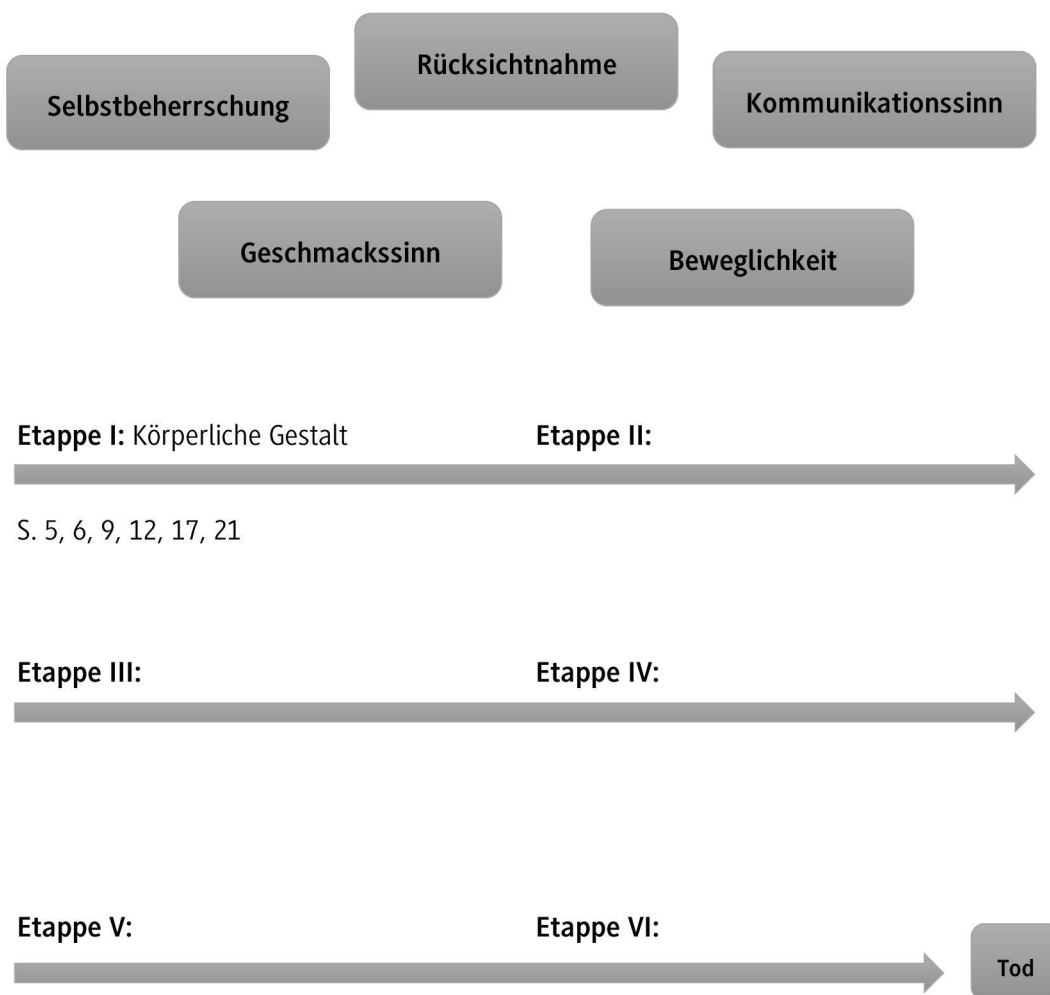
Rücksichtnahme

Selbstbeherrschung

Kommunikationssinn

Geschmackssinn

Beweglichkeit

**Etappe I:** Körperliche Gestalt

**Etappe II:**

S. 5, 6, 9, 12, 17, 21

**Etappe III:**

**Etappe IV:**

**Etappe V:**

**Etappe VI:**

Tod